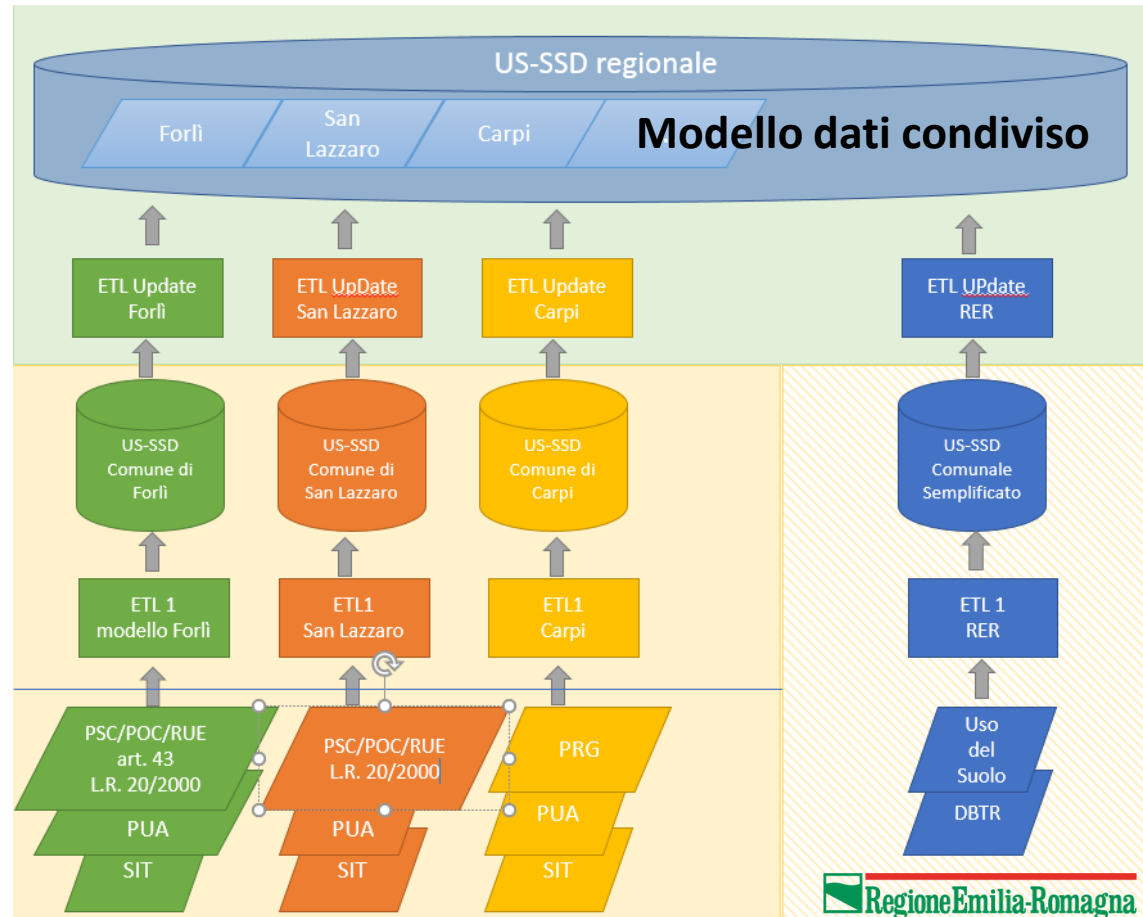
US-SSD regionale

Forlì

San Lazzaro

Carpi

Modello dati condiviso

ETL Update Forlì

ETL UpDate San Lazzaro

ETL Update Carpi

ETL UPdate RER

US-SSD Comune di Forlì

US-SSD Comune di San Lazzaro

US-SSD Comune di Carpi

US-SSD Comunale Semplificato

ETL 1 modello Forlì

ETL1 San Lazzaro

ETL1 Carpi

ETL 1 RER

PSC/POC/RUE art. 43 L.R. 20/2000

PUA

SIT

PSC/POC/RUE L.R. 20/2000

PUA

SIT

PRG

PUA

SIT

Uso del Suolo

DBTR

RegioneEmilia-Romagna